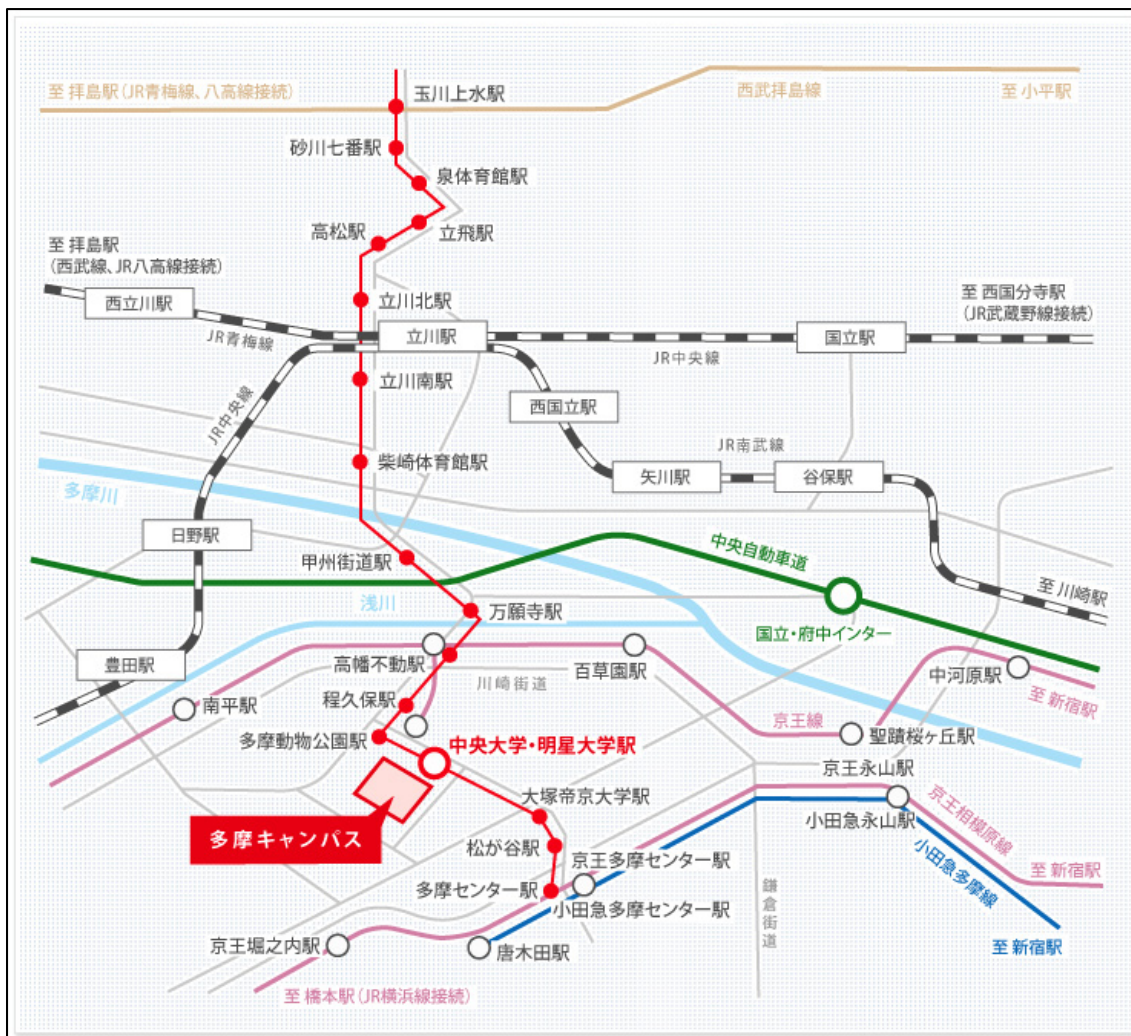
至 拝島駅（JR青梅線、八高線接続）
玉川上水駅
西武拝島線
至 小平駅
砂川七番駅
泉体育館駅
高松駅
立飛駅
至 拝島駅
（西武線、JR八高線接続）
西立川駅
立川北駅
至 西国分寺駅
（JR武蔵野線接続）
JR青梅線
立川駅
国立駅
JR中央線
立川南駅
西国立駅
JR中央線
JR南武線
柴崎体育館駅
矢川駅
谷保駅
多摩川
日野駅
甲州街道駅
中央自動車道
至 川崎駅
浅川
万願寺駅
国立・府中インター
豊田駅
高幡不動駅
百草園駅
中河原駅
川崎街道
至 新宿駅
南平駅
程久保駅
京王線
聖蹟桜ヶ丘駅
多摩動物公園駅
中央大学・明星大学駅
京王永山駅
大塚帝京大学駅
京王相模原線
小田急永山駅
多摩キャンパス
松が谷駅
小田急多摩線
京王多摩センター駅
至 新宿駅
多摩センター駅
鎌倉街道
小田急多摩センター駅
京王堀之内駅
唐木田駅
至 新宿駅
至 橋本駅（JR横浜線接続）